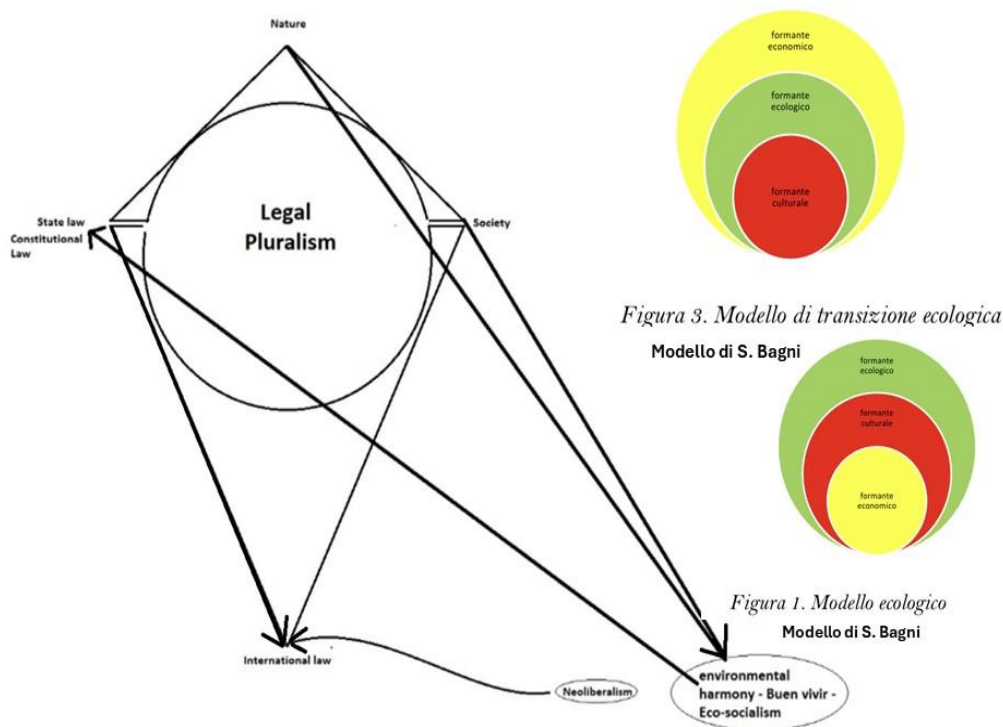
Nature

State law
Constitutional
Law

Legal
Pluralism

Society

International law

Neoliberalism

environmental
harmony - Buen vivir -
Eco-socialism

formante
economico

formante
ecologico

formante
culturale

Figura 3. Modello di transizione ecologica

Modello di S. Bagni

formante
ecologico

formante
culturale

formante
economico

Figura 1. Modello ecologico

Modello di S. Bagni